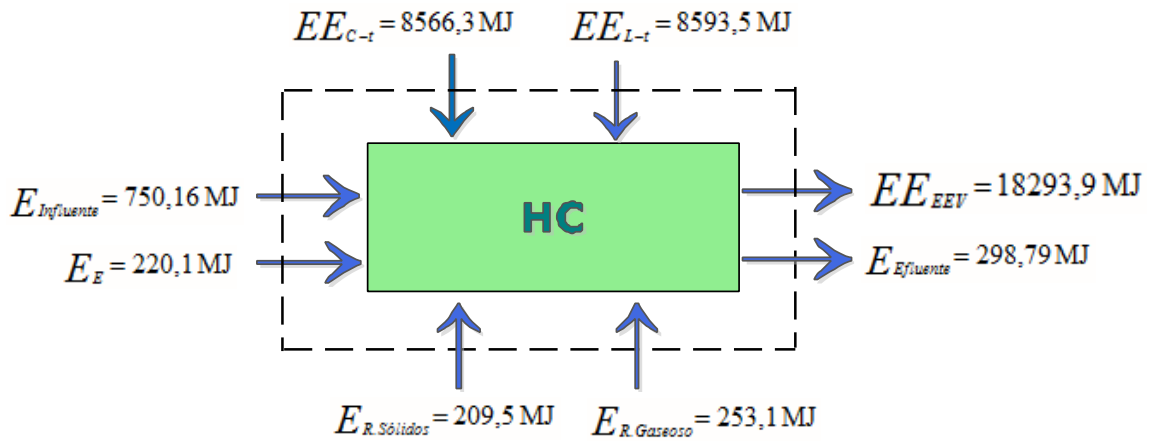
$EE_{C-t} = 8566{,}3 \text{ MJ}$

$EE_{L-t} = 8593{,}5 \text{ MJ}$

$E_{Influente} = 750{,}16 \text{ MJ}$

$E_{E} = 220{,}1 \text{ MJ}$

HC

$EE_{EEV} = 18293{,}9 \text{ MJ}$

$E_{Efluente} = 298{,}79 \text{ MJ}$

$E_{R.Sólidos} = 209{,}5 \text{ MJ}$

$E_{R.Gaseoso} = 253{,}1 \text{ MJ}$